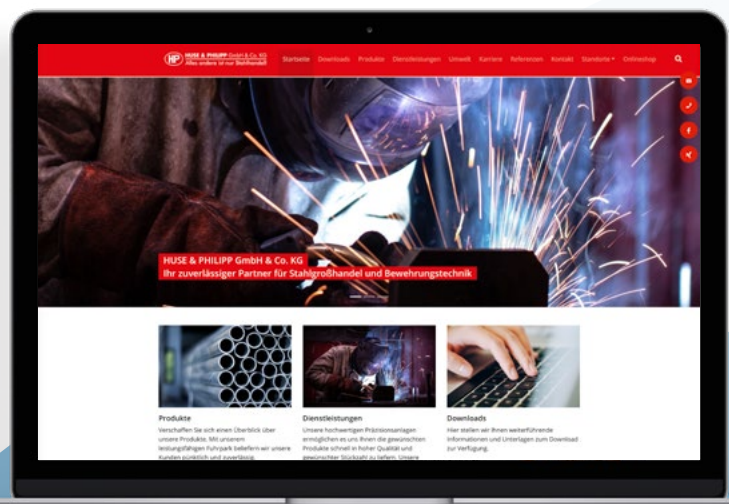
HP HUSE & PHILIPP GmbH & Co. KG
Alles andere ist nur Stahlhandel

Startseite Downloads Produkte Dienstleistungen Umwelt Karriere Referenzen Kontakt Standorte Onlineshop

HUSE & PHILIPP GmbH & Co. KG
Ihr zuverlässiger Partner für Stahlgroßhandel und Bewehrungstechnik

Produkte
Verschaffen Sie sich einen Überblick über unsere Produkte. Mit unserem leistungsfähigen Fuhrpark beliefern wir unsere Kunden pünktlich und zuverlässig.

Dienstleistungen
Unsere hochwertigen Präzisionsanlagen ermöglichen es uns Ihnen die gewünschten Produkte schnell in hoher Qualität und gewünschter Stückzahl zu liefern. Unsere

Downloads
Hier stellen wir Ihnen weiterführende Informationen und Unterlagen zum Download zur Verfügung.